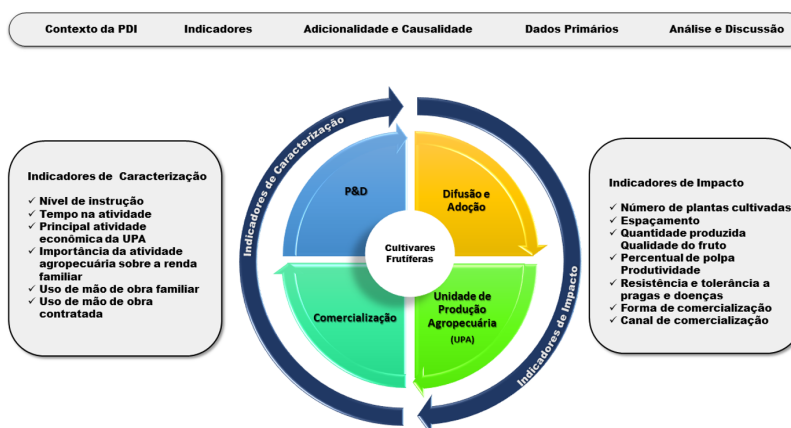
Contexto da PDI Indicadores Adicionalidade e Causalidade Dados Primários Análise e Discussão

Indicadores de Caracterização

Indicadores de Caracterização
✓ Nível de instrução
✓ Tempo na atividade
✓ Principal atividade econômica da UPA
✓ Importância da atividade agropecuária sobre a renda familiar
✓ Uso de mão de obra familiar
✓ Uso de mão de obra contratada

P&D

Difusão e Adoção

Cultivares Frutíferas

Comercialização

Unidade de Produção Agropecuária (UPA)

Indicadores de Impacto

Indicadores de Impacto
✓ Número de plantas cultivadas
✓ Espaçamento
✓ Quantidade produzida Qualidade do fruto
✓ Percentual de polpa Produtividade
✓ Resistência e tolerância a pragas e doenças
✓ Forma de comercialização
✓ Canal de comercialização